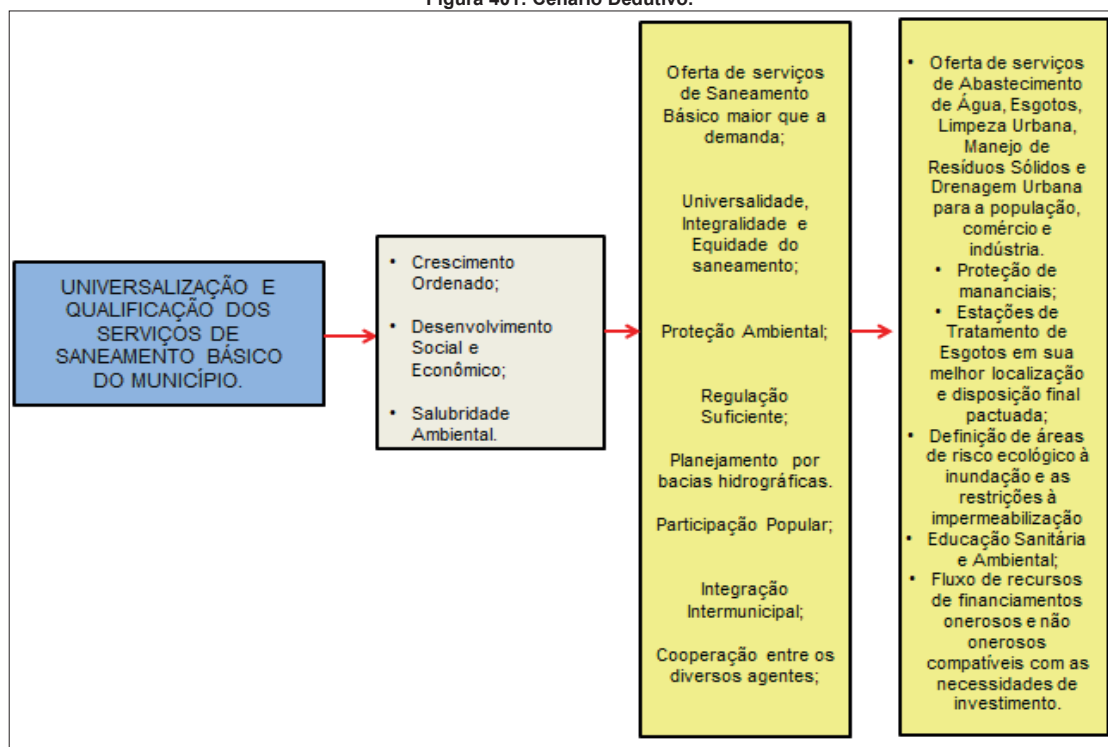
Figura 401: Cenário Dedutivo.

UNIVERSALIZAÇÃO E QUALIFICAÇÃO DOS SERVIÇOS DE SANEAMENTO BÁSICO DO MUNICÍPIO.

- Crescimento Ordenado;
- Desenvolvimento Social e Econômico;
- Salubridade Ambiental.

Oferta de serviços de Saneamento Básico maior que a demanda;

Universalidade, Integralidade e Equidade do saneamento;

Proteção Ambiental;

Regulação Suficiente;

Planejamento por bacias hidrográficas.

Participação Popular;

Integração Intermunicipal;

Cooperação entre os diversos agentes;

- Oferta de serviços de Abastecimento de Água, Esgotos, Limpeza Urbana, Manejo de Resíduos Sólidos e Drenagem Urbana para a população, comércio e indústria.
- Proteção de mananciais;
- Estações de Tratamento de Esgotos em sua melhor localização e disposição final pactuada;
- Definição de áreas de risco ecológico à inundação e as restrições à impermeabilização
- Educação Sanitária e Ambiental;
- Fluxo de recursos de financiamentos onerosos e não onerosos compatíveis com as necessidades de investimento.